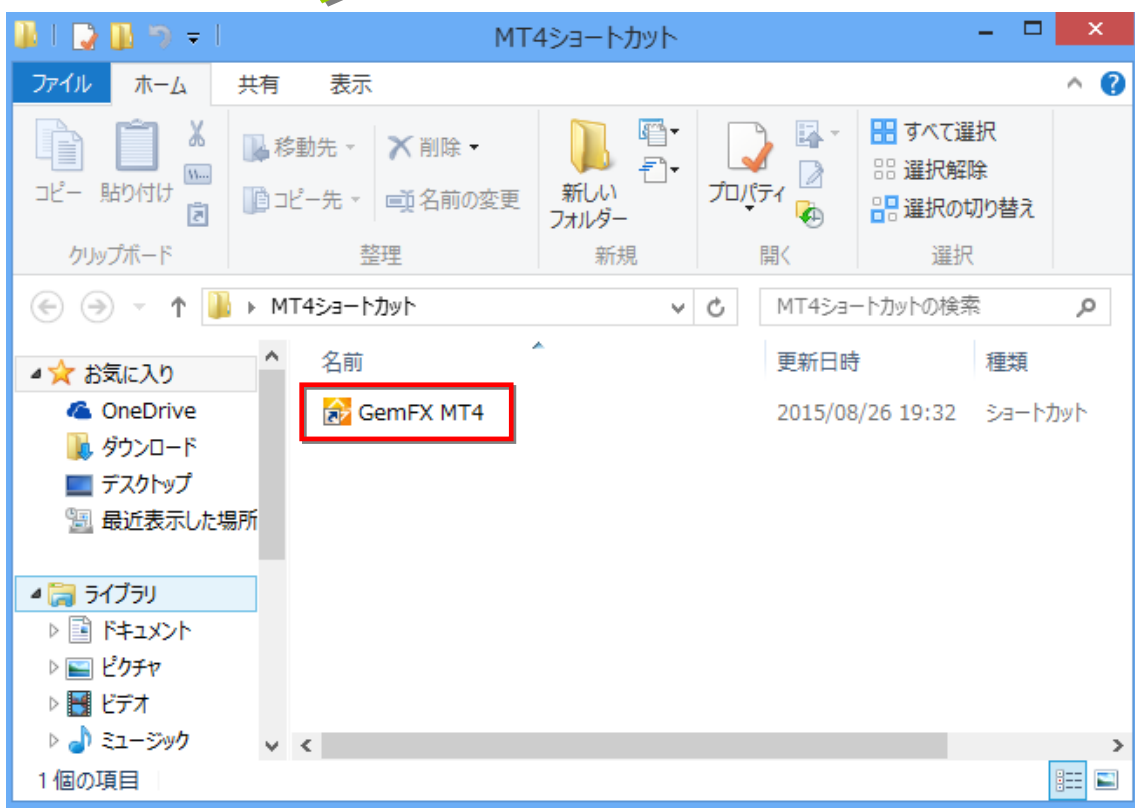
MT4ショートカット

ファイル
ホーム
共有
表示

コピー
貼り付け
クリップボード
移動先
コピー先
削除
名前の変更
整理
新しい
フォルダー
新規
プロパティ
開く
すべて選択
選択解除
選択の切り替え
選択

MT4ショートカット
MT4ショートカットの検索

お気に入り
OneDrive
ダウンロード
デスクトップ
最近表示した場所
ライブラリ
ドキュメント
ピクチャ
ビデオ
ミュージック

| 名前 | 更新日時 | 種類 |
|---|---|---|
| GemFX MT4 | 2015/08/26 19:32 | ショートカット |

1 個の項目